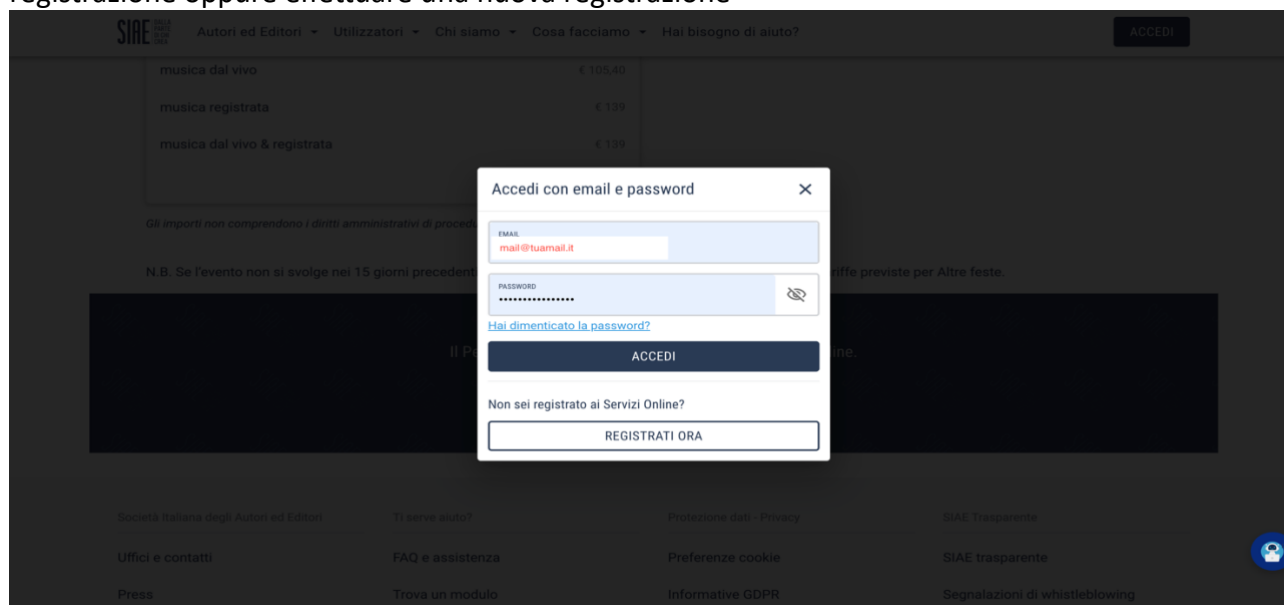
registrazione oppure effettuare una nuova registrazione

SIAE

Autori ed Editori ▾ Utilizzatori ▾ Chi siamo ▾ Cosa facciamo ▾ Hai bisogno di aiuto?

ACCEDI

| musica dal vivo | € 105,40 |
|---|---|
| musica registrata | € 139 |
| musica dal vivo & registrata | € 139 |

Gli importi non comprendono i diritti amministrativi di proced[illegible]

N.B. Se l'evento non si svolge nei 15 giorni precedent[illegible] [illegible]riffe previste per Altre feste.

Il P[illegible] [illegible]ne.

Accedi con email e password

EMAIL
mail@tuamail.it

PASSWORD
••••••••••••••••

Hai dimenticato la password?

ACCEDI

Non sei registrato ai Servizi Online?

REGISTRATI ORA

Società Italiana degli Autori ed Editori
Uffici e contatti
Press

Ti serve aiuto?
FAQ e assistenza
Trova un modulo

Protezione dati - Privacy
Preferenze cookie
Informative GDPR

SIAE Trasparente
SIAE trasparente
Segnalazioni di whistleblowing